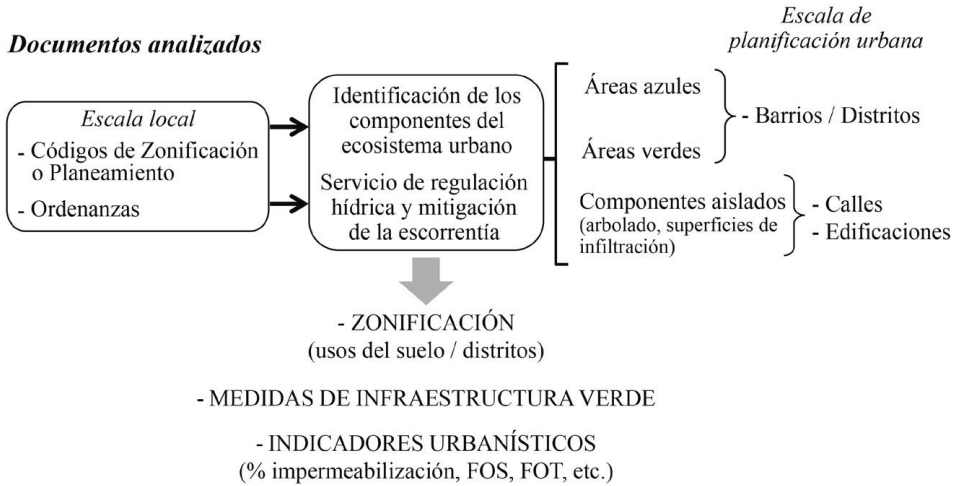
Documentos analizados

Escala de planificación urbana

Escala local
- Códigos de Zonificación o Planeamiento
- Ordenanzas

Identificación de los componentes del ecosistema urbano
Servicio de regulación hídrica y mitigación de la escorrentía

Áreas azules
Áreas verdes
- Barrios / Distritos

Componentes aislados (arbolado, superficies de infiltración)
- Calles
- Edificaciones

- ZONIFICACIÓN
(usos del suelo / distritos)

- MEDIDAS DE INFRAESTRUCTURA VERDE

- INDICADORES URBANÍSTICOS
(% impermeabilización, FOS, FOT, etc.)